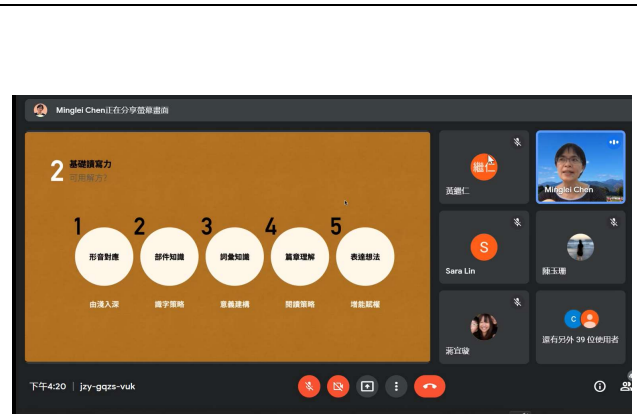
Minglei Chen正在分享螢幕畫面

2 基礎讀寫力
可能解方?

1 形音對應
由淺入深

2 部件知識
識字策略

3 詞彙知識
意義建構

4 篇章理解
閱讀策略

5 表達想法
增能賦權

繼仁
黃繼仁

Minglei Chen

S
Sara Lin

陳玉珊

蕭宜黛

還有另外 39 位使用者

下午4:20 | jzy-gqzs-vuk